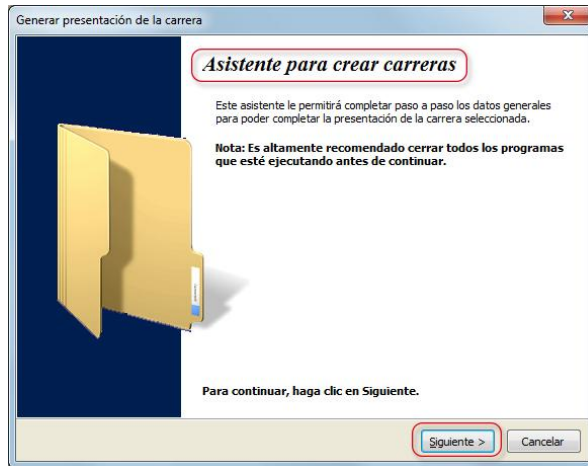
Generar presentación de la carrera

Asistente para crear carreras

Este asistente le permitirá completar paso a paso los datos generales para poder completar la presentación de la carrera seleccionada.

Nota: Es altamente recomendado cerrar todos los programas que esté ejecutando antes de continuar.

Para continuar, haga clic en Siguiente.

Siguiente >

Cancelar